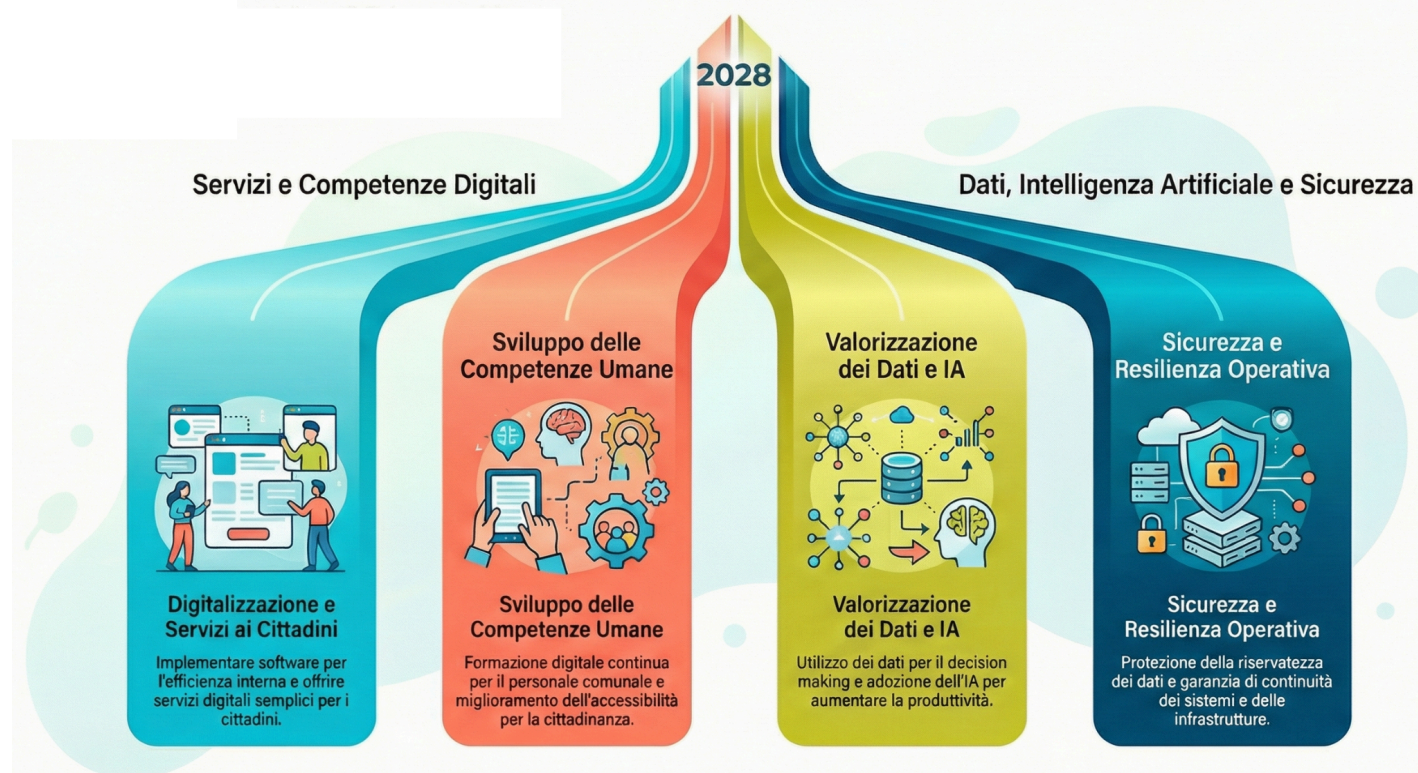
2028

Servizi e Competenze Digitali

Dati, Intelligenza Artificiale e Sicurezza

Digitalizzazione e Servizi ai Cittadini

Implementare software per l'efficienza interna e offrire servizi digitali semplici per i cittadini.

Sviluppo delle Competenze Umane

Sviluppo delle Competenze Umane

Formazione digitale continua per il personale comunale e miglioramento dell'accessibilità per la cittadinanza.

Valorizzazione dei Dati e IA

Valorizzazione dei Dati e IA

Utilizzo dei dati per il decision making e adozione dell'IA per aumentare la produttività.

Sicurezza e Resilienza Operativa

Sicurezza e Resilienza Operativa

Protezione della riservatezza dei dati e garanzia di continuità dei sistemi e delle infrastrutture.